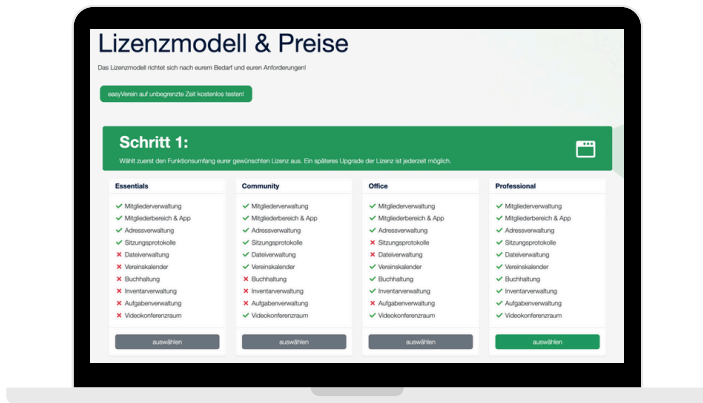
Lizenzmodell & Preise

Das Lizenzmodell richtet sich nach eurem Bedarf und euren Anforderungen!

easyVerein auf unbegrenzte Zeit kostenlos testen!

Schritt 1:

Wählt zuerst den Funktionsumfang eurer gewünschten Lizenz aus. Ein späteres Upgrade der Lizenz ist jederzeit möglich.

Essentials
Mitgliederverwaltung
Mitgliederbereich & App
Adressverwaltung
Sitzungsprotokolle
Dateiverwaltung
Vereinskalender
Buchhaltung
Inventarverwaltung
Aufgabenverwaltung
Videokonferenzraum
auswählen

Community
Mitgliederverwaltung
Mitgliederbereich & App
Adressverwaltung
Sitzungsprotokolle
Dateiverwaltung
Vereinskalender
Buchhaltung
Inventarverwaltung
Aufgabenverwaltung
Videokonferenzraum
auswählen

Office
Mitgliederverwaltung
Mitgliederbereich & App
Adressverwaltung
Sitzungsprotokolle
Dateiverwaltung
Vereinskalender
Buchhaltung
Inventarverwaltung
Aufgabenverwaltung
Videokonferenzraum
auswählen

Professional
Mitgliederverwaltung
Mitgliederbereich & App
Adressverwaltung
Sitzungsprotokolle
Dateiverwaltung
Vereinskalender
Buchhaltung
Inventarverwaltung
Aufgabenverwaltung
Videokonferenzraum
auswählen